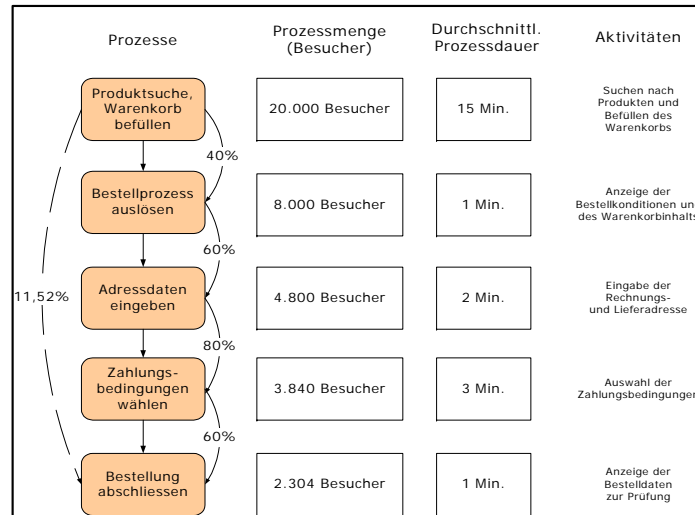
Prozesse

Prozessmenge (Besucher)

Durchschnittl. Prozessdauer

Aktivitäten

Produktsuche, Warenkorb befüllen

20.000 Besucher

15 Min.

Suchen nach Produkten und Befüllen des Warenkorbs

40%

Bestellprozess auslösen

8.000 Besucher

1 Min.

Anzeige der Bestellkonditionen un des Warenkorbinhalts

60%

11,52%

Adressdaten eingeben

4.800 Besucher

2 Min.

Eingabe der Rechnungs- und Lieferadresse

80%

Zahlungsbedingungen wählen

3.840 Besucher

3 Min.

Auswahl der Zahlungsbedingungen

60%

Bestellung abschliessen

2.304 Besucher

1 Min.

Anzeige der Bestelldaten zur Prüfung